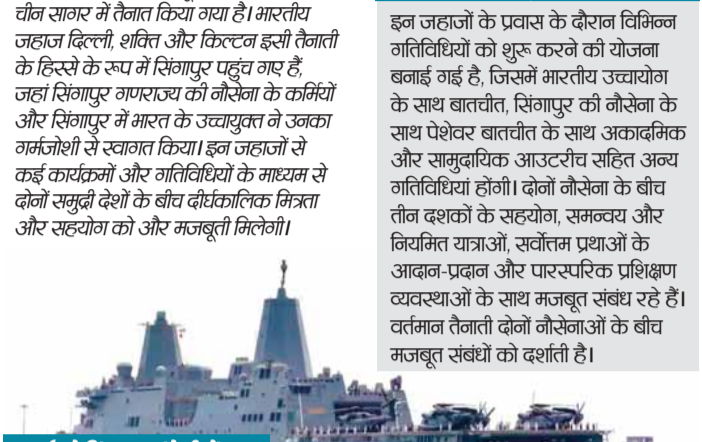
चीन सागर में तैनात किया गया है। भारतीय जहाज दिल्ली, शक्ति और किल्टन इसी तैनाती के हिस्से के रूप में सिंगापुर पहुंच गए हैं, जहां सिंगापुर गणराज्य की नौसेना के कर्मियों और सिंगापुर में भारत के उच्चायुक्त ने उनका गर्मजोशी से स्वागत किया। इन जहाजों से कई कार्यक्रमों और गतिविधियों के माध्यम से दोनों समुद्री देशों के बीच दीर्घकालिक मित्रता और सहयोग को और मजबूती मिलेगी।

इन जहाजों के प्रवास के दौरान विभिन्न गतिविधियों को शुरू करने की योजना बनाई गई है, जिसमें भारतीय उच्चायोग के साथ बातचीत, सिंगापुर की नौसेना के साथ पेशेवर बातचीत के साथ अकादमिक और सामुदायिक आउटरीच सहित अन्य गतिविधियां होंगी। दोनों नौसेना के बीच तीन दशकों के सहयोग, समन्वय और नियमित यात्राओं, सर्वोत्तम प्रथाओं के आदान-प्रदान और पारस्परिक प्रशिक्षण व्यवस्थाओं के साथ मजबूत संबंध रहे हैं। वर्तमान तैनाती दोनों नौसेनाओं के बीच मजबूत संबंधों को दर्शाती है।

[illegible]